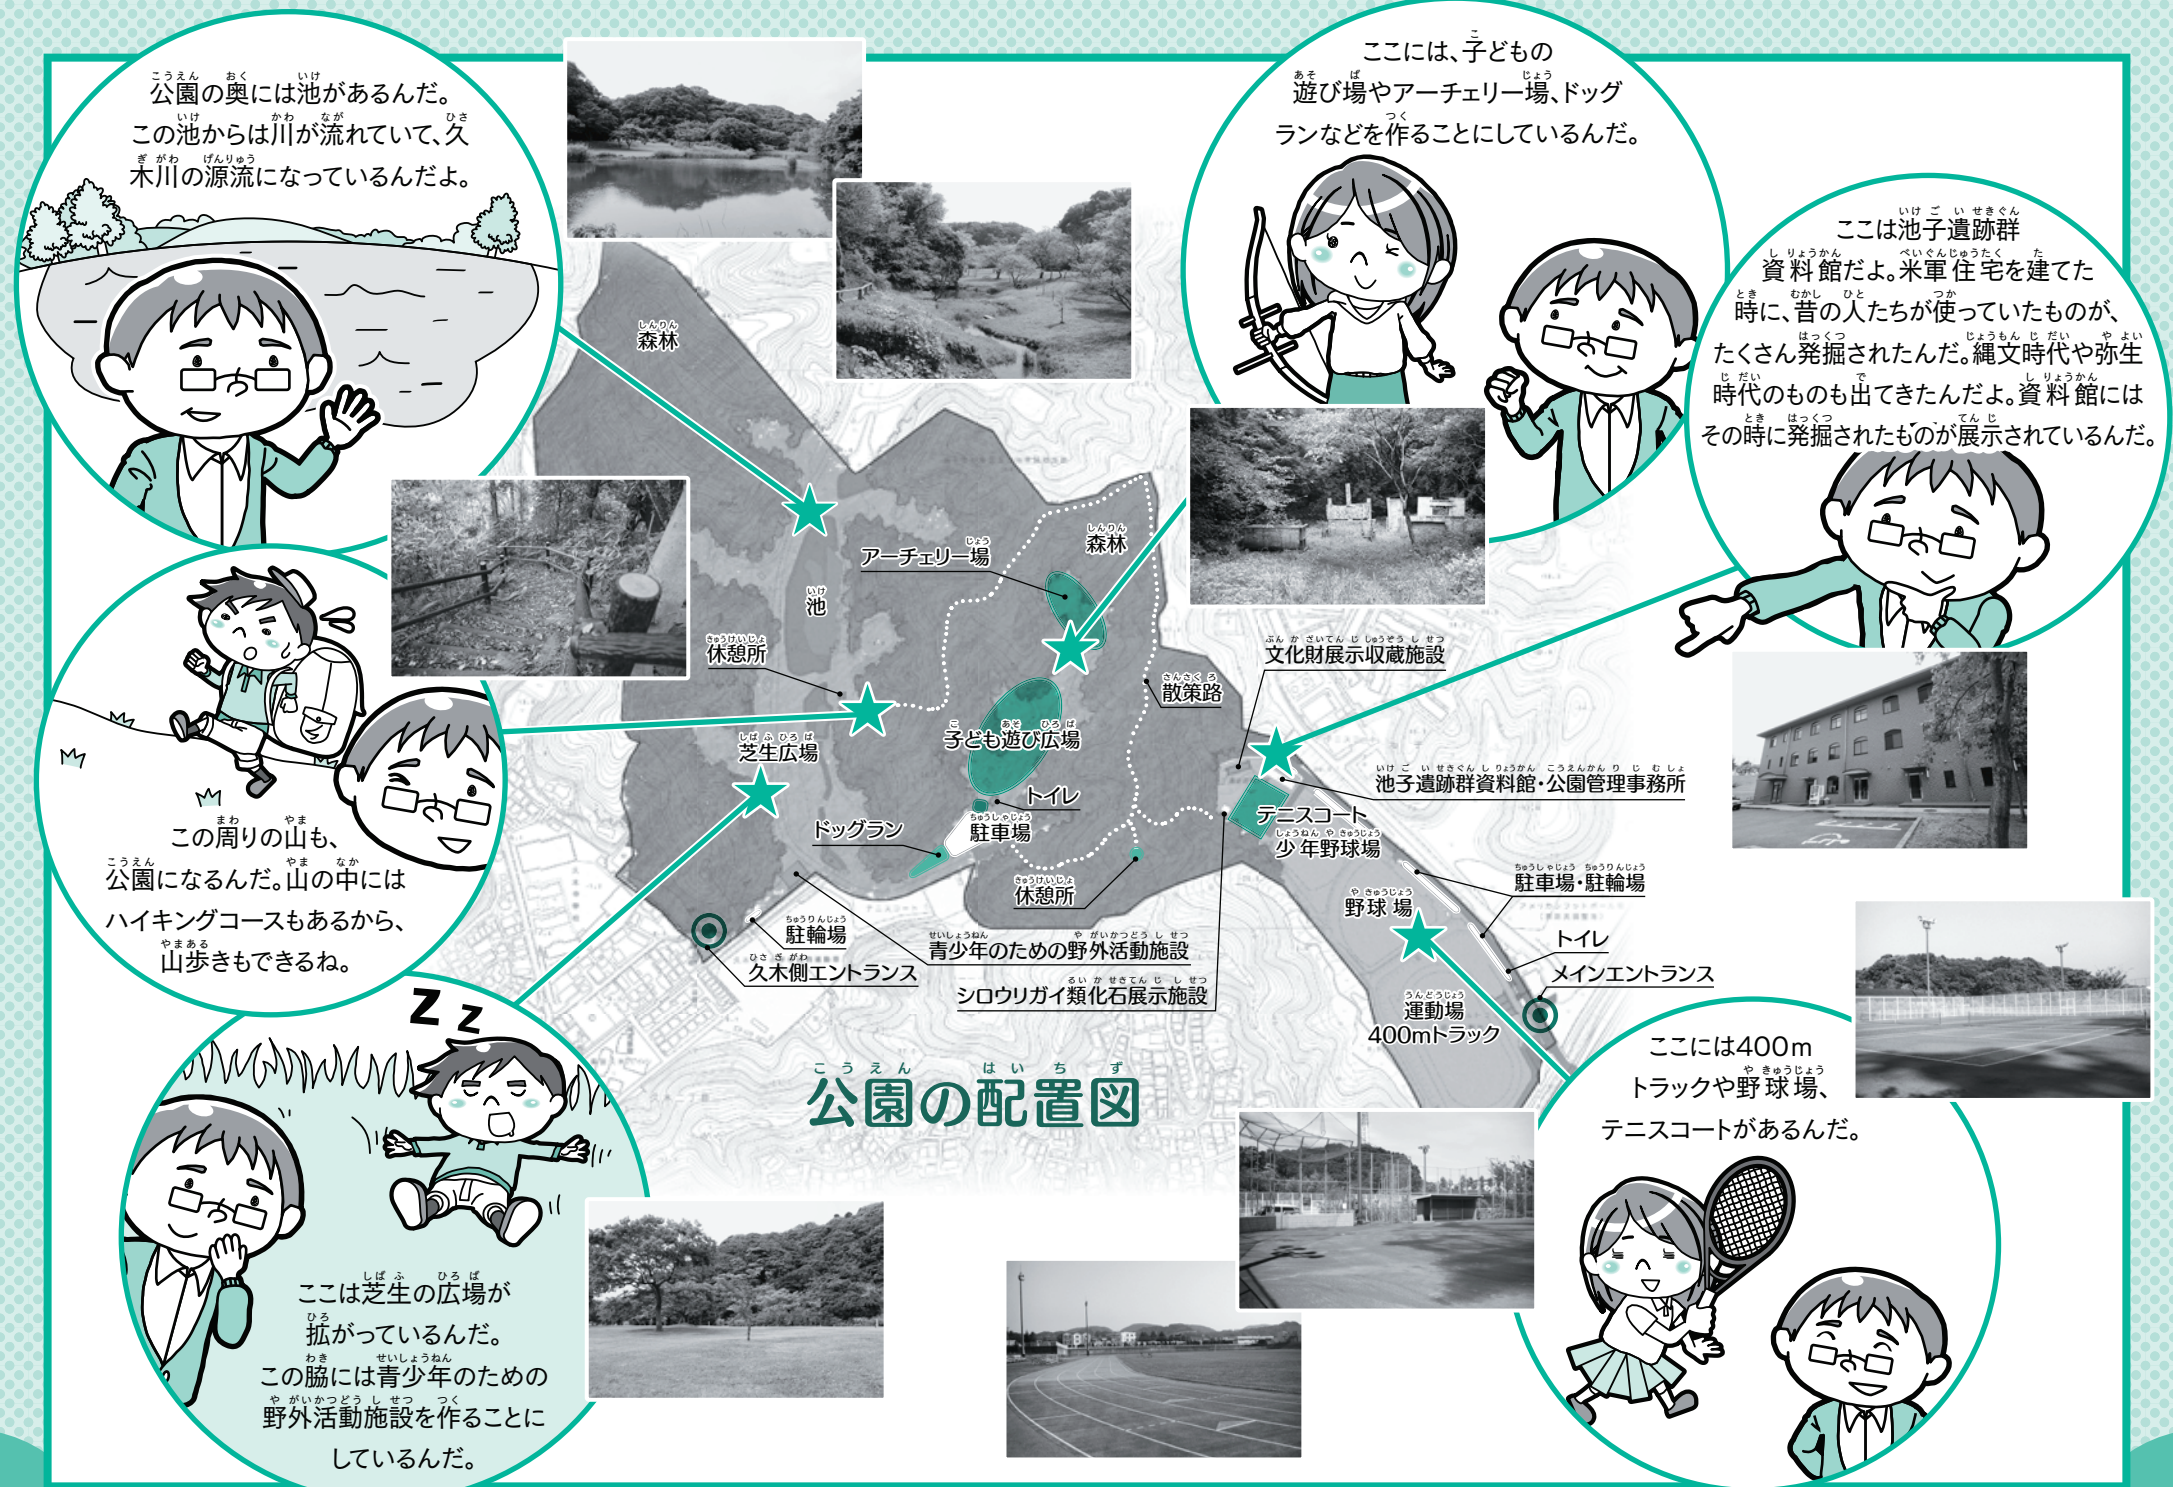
公園の奥には池があるんだ。この池からは川が流れていて、久木川の源流になっているんだよ。

ここには、子どもの遊び場やアーチェリー場、ドッグランなどを作ることにしているんだ。

ここは池子遺跡群資料館だよ。米軍住宅を建てた時に、昔の人たちが使っていたものが、たくさん発掘されたんだ。縄文時代や弥生時代のものも出てきたんだよ。資料館にはその時に発掘されたものが展示されているんだ。

この周りの山も、公園になるんだ。山の中にはハイキングコースもあるから、山歩きもできるね。

森林
森林
アーチェリー場
池
休憩所
散策路
文化財展示収蔵施設
子ども遊び広場
芝生広場
トイレ
池子遺跡群資料館・公園管理事務所
ドッグラン
駐車場
テニスコート
少年野球場
休憩所
駐車場・駐輪場
野球場
駐輪場
青少年のための野外活動施設
トイレ
久木側エントランス
メインエントランス
シロウリガイ類化石展示施設
運動場
400mトラック

Z Z

公園の配置図

ここには400mトラックや野球場、テニスコートがあるんだ。

ここは芝生の広場が拡がっているんだ。この脇には青少年のための野外活動施設を作ることにしているんだ。